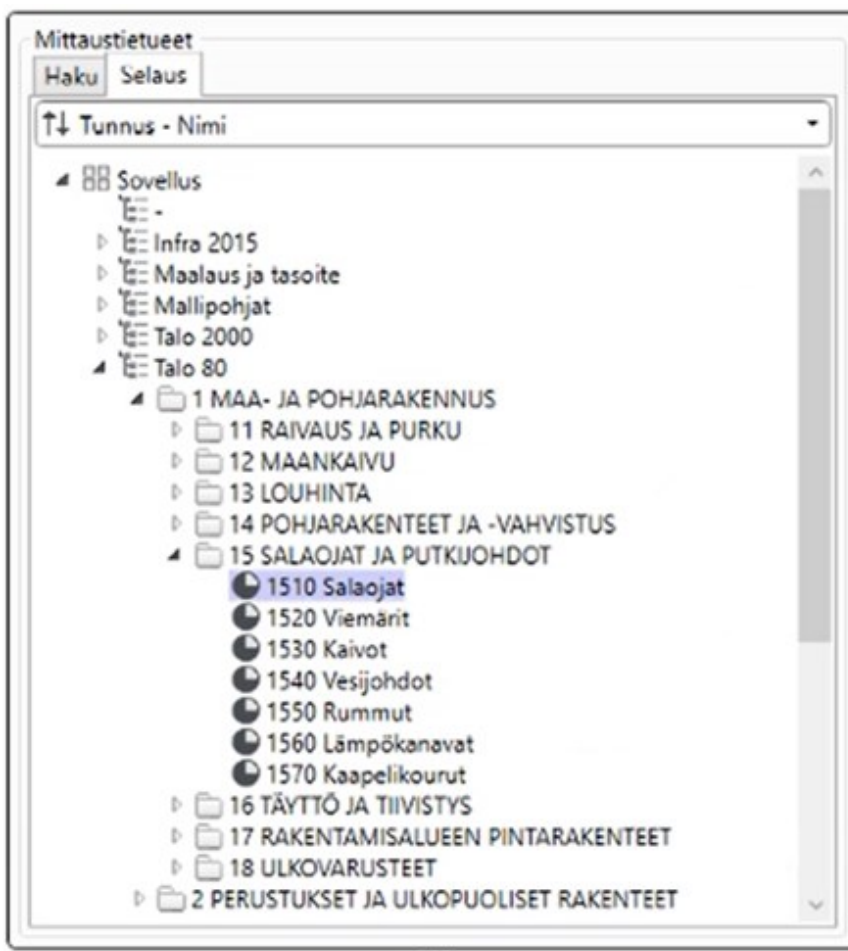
Mittaustietueet

Haku Selaus

Tunnus - Nimi

Sovellus
-
Infra 2015
Maalaus ja tasoite
Mallipohjat
Talo 2000
Talo 80
1 MAA- JA POHJARAKENNUS
11 RAIVAUS JA PURKU
12 MAANKAIVU
13 LOUHINTA
14 POHJARAKENTEET JA -VAHVISTUS
15 SALAOJAT JA PUTKIJOHDOT
1510 Salaojat
1520 Viemärit
1530 Kaivot
1540 Vesijohdot
1550 Rummut
1560 Lämpökanavat
1570 Kaapelikourut
16 TÄYTTÖ JA TIIVISTYS
17 RAKENTAMISALUEEN PINTARAKENTEET
18 ULKOVARUSTEET
2 PERUSTUKSET JA ULKOPUOLISET RAKENTEET